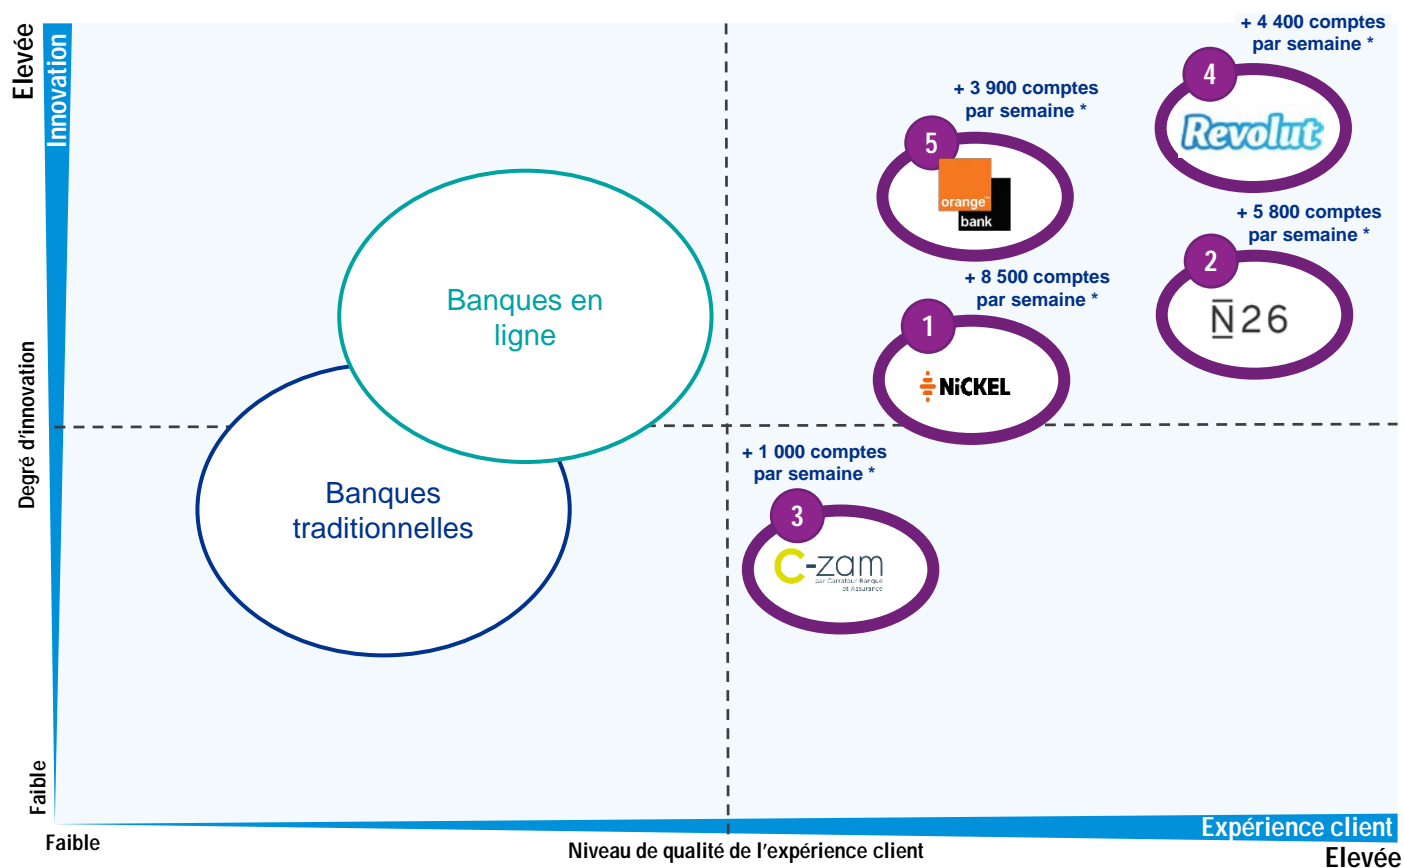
Elevée
Innovation
Degré d'innovation
Faible

+ 4 400 comptes par semaine *
4
Revolut

+ 3 900 comptes par semaine *
5
orange bank

+ 5 800 comptes par semaine *
2
N26

+ 8 500 comptes par semaine *
1
NICKEL

Banques en ligne

Banques traditionnelles

+ 1 000 comptes par semaine *
3
C-zam
par Carrefour Banque et Assurance

Faible
Niveau de qualité de l'expérience client
Expérience client
Elevée